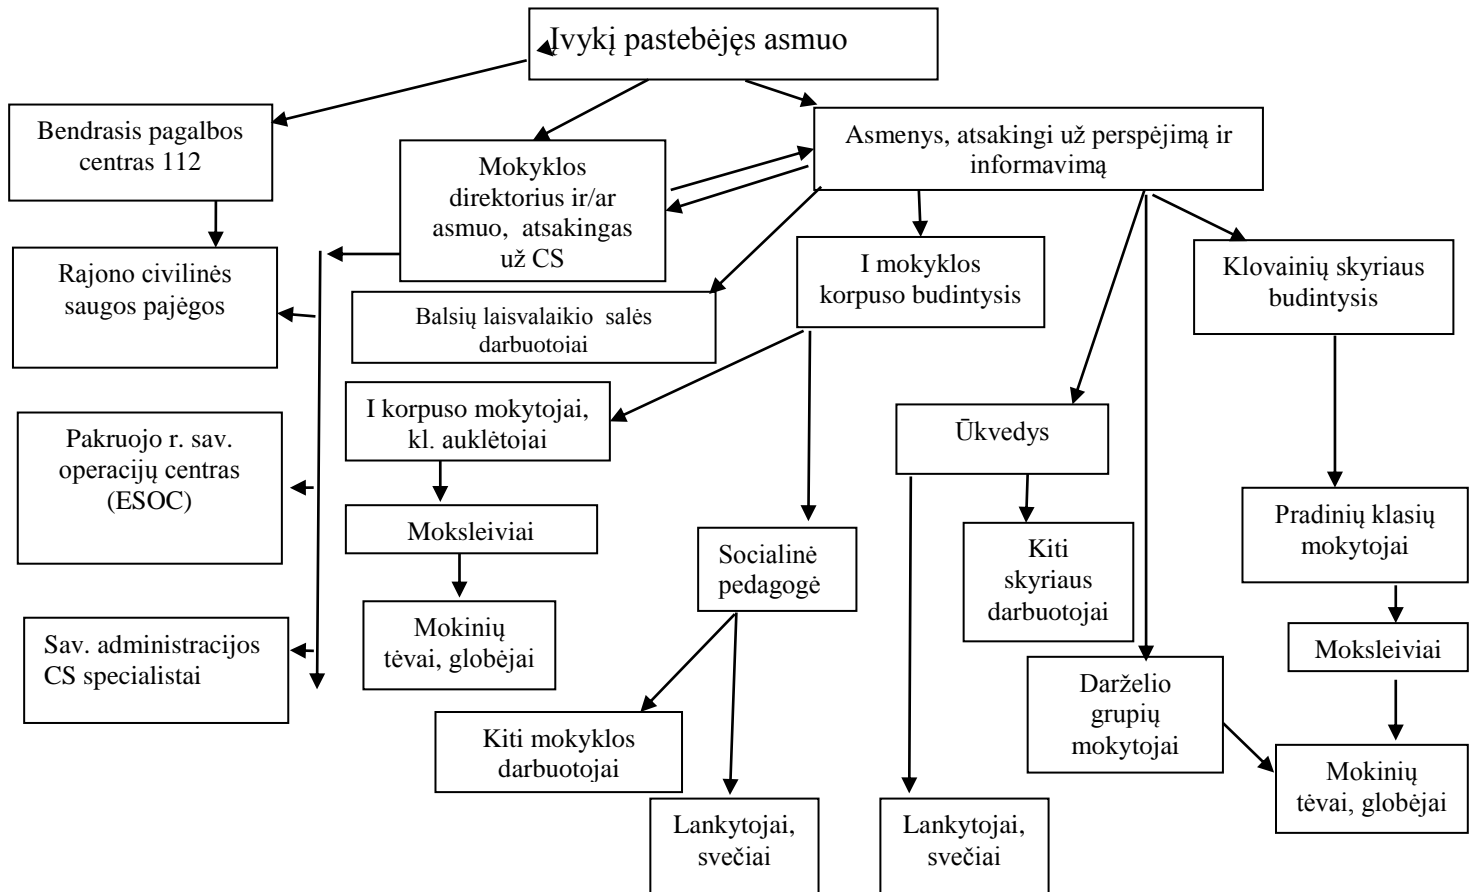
Įvykį pastebėjęs asmuo

Bendrasis pagalbos centras 112

Mokyklos direktorius ir/ar asmuo, atsakingas už CS

Asmenys, atsakingi už perspėjimą ir informavimą

Rajono civilinės saugos pajėgos

Balsių laisvalaikio salės darbuotojai

I mokyklos korpuso budintysis

Klovainių skyriaus budintysis

Pakruojo r. sav. operacijų centras (ESOC)

I korpuso mokytojai, kl. auklėtojai

Ūkvedys

Moksleiviai

Pradinių klasių mokytojai

Socialinė pedagogė

Kiti skyriaus darbuotojai

Mokinių tėvai, globėjai

Moksleiviai

Sav. administracijos CS specialistai

Darželio grupių mokytojai

Kiti mokyklos darbuotojai

Mokinių tėvai, globėjai

Lankytojai, svečiai

Lankytojai, svečiai